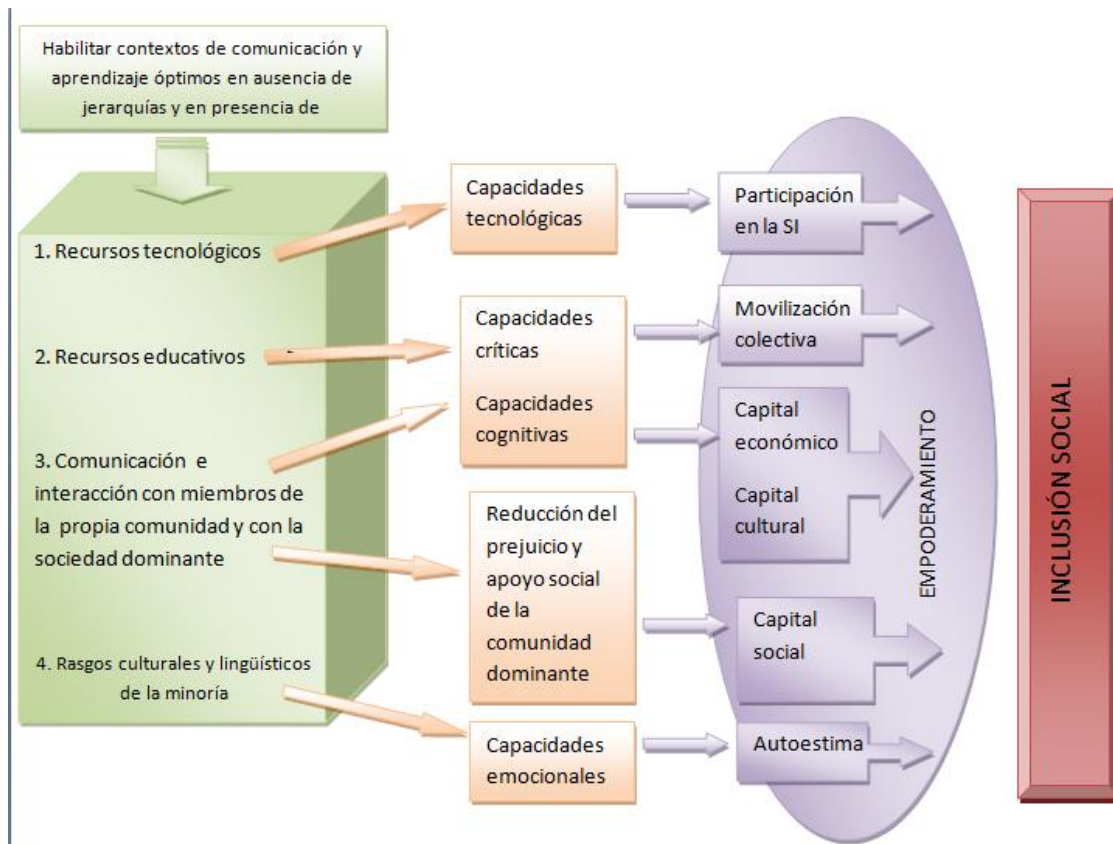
Habilitar contextos de comunicación y aprendizaje óptimos en ausencia de jerarquías y en presencia de

1. Recursos tecnológicos

2. Recursos educativos

3. Comunicación e interacción con miembros de la propia comunidad y con la sociedad dominante

4. Rasgos culturales y lingüísticos de la minoría

Capacidades tecnológicas

Capacidades críticas

Capacidades cognitivas

Reducción del prejuicio y apoyo social de la comunidad dominante

Capacidades emocionales

Participación en la SI

Movilización colectiva

Capital económico

Capital cultural

Capital social

Autoestima

EMPODERAMIENTO

INCLUSIÓN SOCIAL